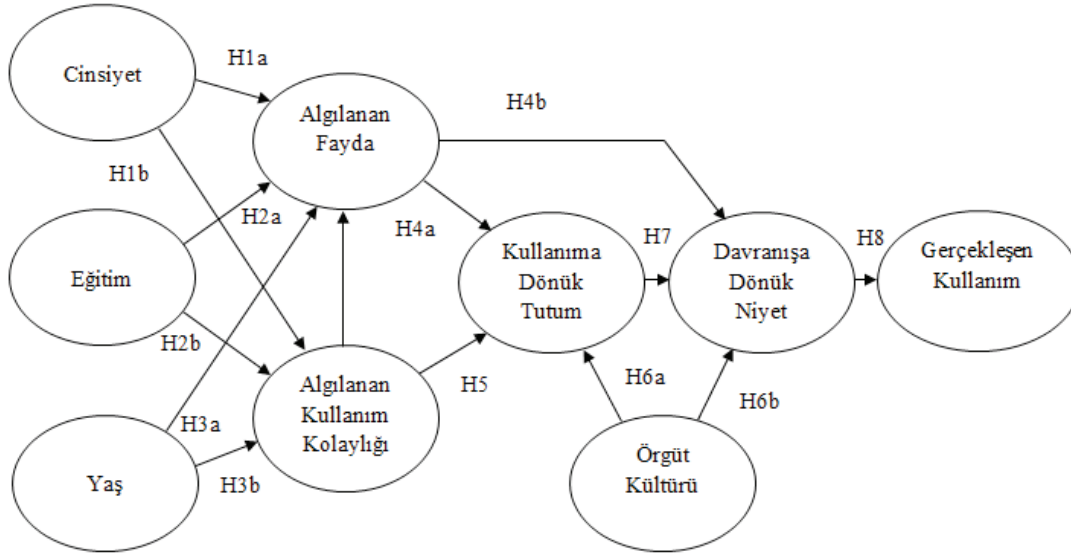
Cinsiyet

H1a

Algılanan Fayda

H4b

H1b

H2a

Eğitim

H4a

Kullanıma Dönük Tutum

H7

Davranışa Dönük Niyet

H8

Gerçekleşen Kullanım

H2b

Algılanan Kullanım Kolaylığı

H5

H6a

H6b

H3a

Yaş

H3b

Örgüt Kültürü